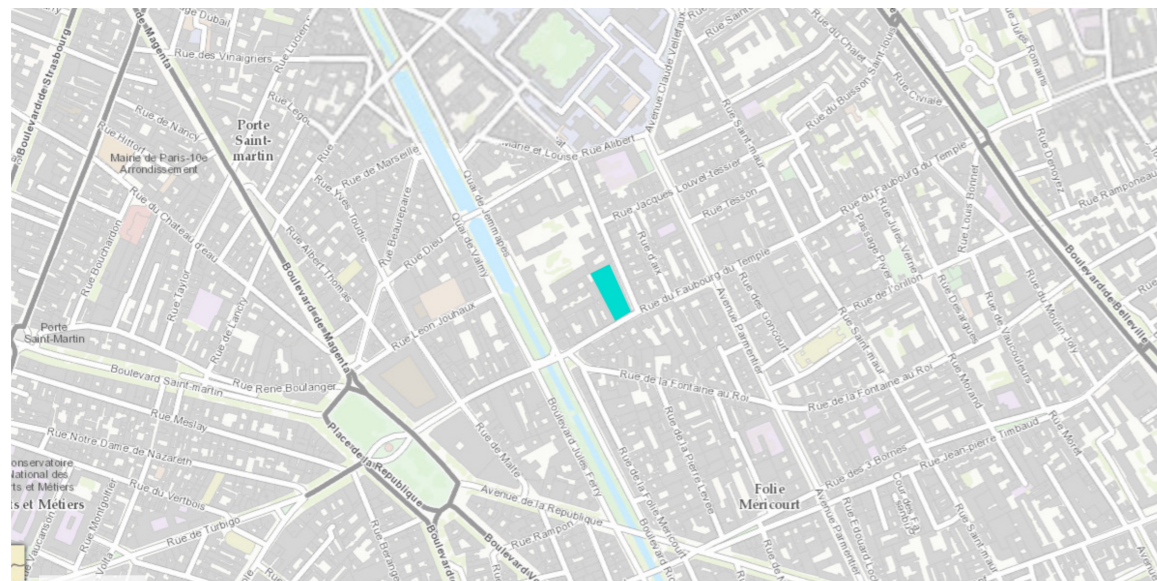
Rue de Dubail
Boulevard de Magenta
Rue des Vinaigriers
Boulevard de Strasbourg
Rue de Nancy
Porte Saint-martin
Mairie de Paris-10e Arrondissement
Rue Hittorf
Rue de Marseille
Rue Yves Toudic
Rue Beaurepaire
Rue du Château d'eau
Rue Bouchardon
Rue Taylor
Rue Albert Thomas
Rue Dieu
Quai de Valmy
Quai de Jemmapes
Rue Léon Jouhaux
Rue de Lancry
Porte Saint-Martin
Boulevard Saint-martin
Rue René Boulanger
Rue Meslay
Rue Notre Dame de Nazareth
Conservatoire National des Arts et Métiers
Rue du Vertbois
Rue Montgolfier
Rue de Turbigo
Place de la République
Rue de Malte
Avenue de la République
Boulevard Jules Ferry
Rue Rampon
Boulevard Voltaire
Avenue Claude Vellefaux
Marie et Louise
Rue Albert
Rue Jacques Louvel-Tessier
Rue Tesson
Rue Saint-maur
Rue du Buisson Saint-louis
Rue du Chalet
Rue du Faubourg du Temple
Rue Bichat
Rue Civiale
Rue Jules Romains
Rue Denoyez
Rue Ramponeau
Boulevard de Belleville
Rue de l'Orillon
Rue Louis Bonnet
Passage Piver
Rue Jules Verne
Rue de Vaucouleurs
Rue du Moulin Joly
Rue des Goncourt
Avenue Parmentier
Rue de la Fontaine au Roi
Rue de la Pierre Levée
Rue de la Folie Méricourt
Folie Méricourt
Rue des 3 Bornes
Rue Jean-pierre Timbaud
Rue Morand
Rue Edouard Lockroy
Rue Darboy
Rue Morvan